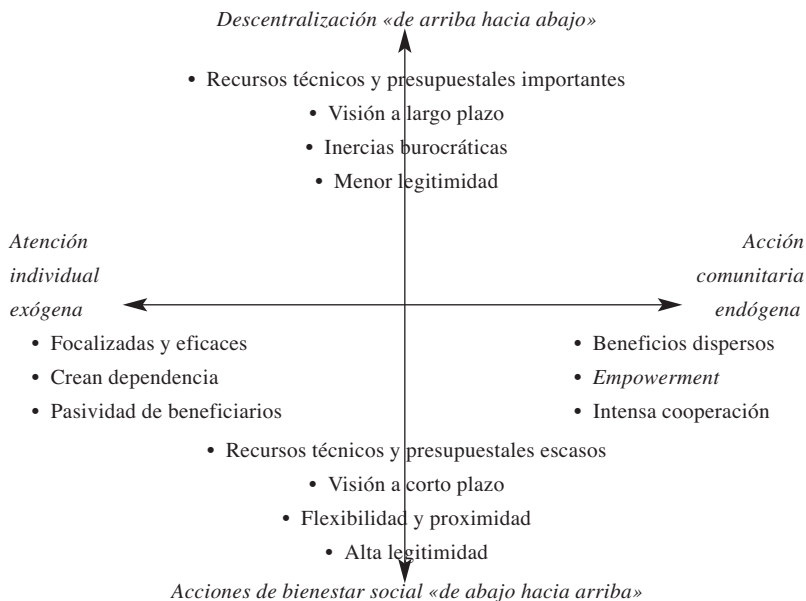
*Descentralización «de arriba hacia abajo»*

• Recursos técnicos y presupuestales importantes
• Visión a largo plazo
• Inercias burocráticas
• Menor legitimidad

*Atención individual exógena*

• Focalizadas y eficaces
• Crean dependencia
• Pasividad de beneficiarios

*Acción comunitaria endógena*

• Beneficios dispersos
• *Empowerment*
• Intensa cooperación

• Recursos técnicos y presupuestales escasos
• Visión a corto plazo
• Flexibilidad y proximidad
• Alta legitimidad

*Acciones de bienestar social «de abajo hacia arriba»*